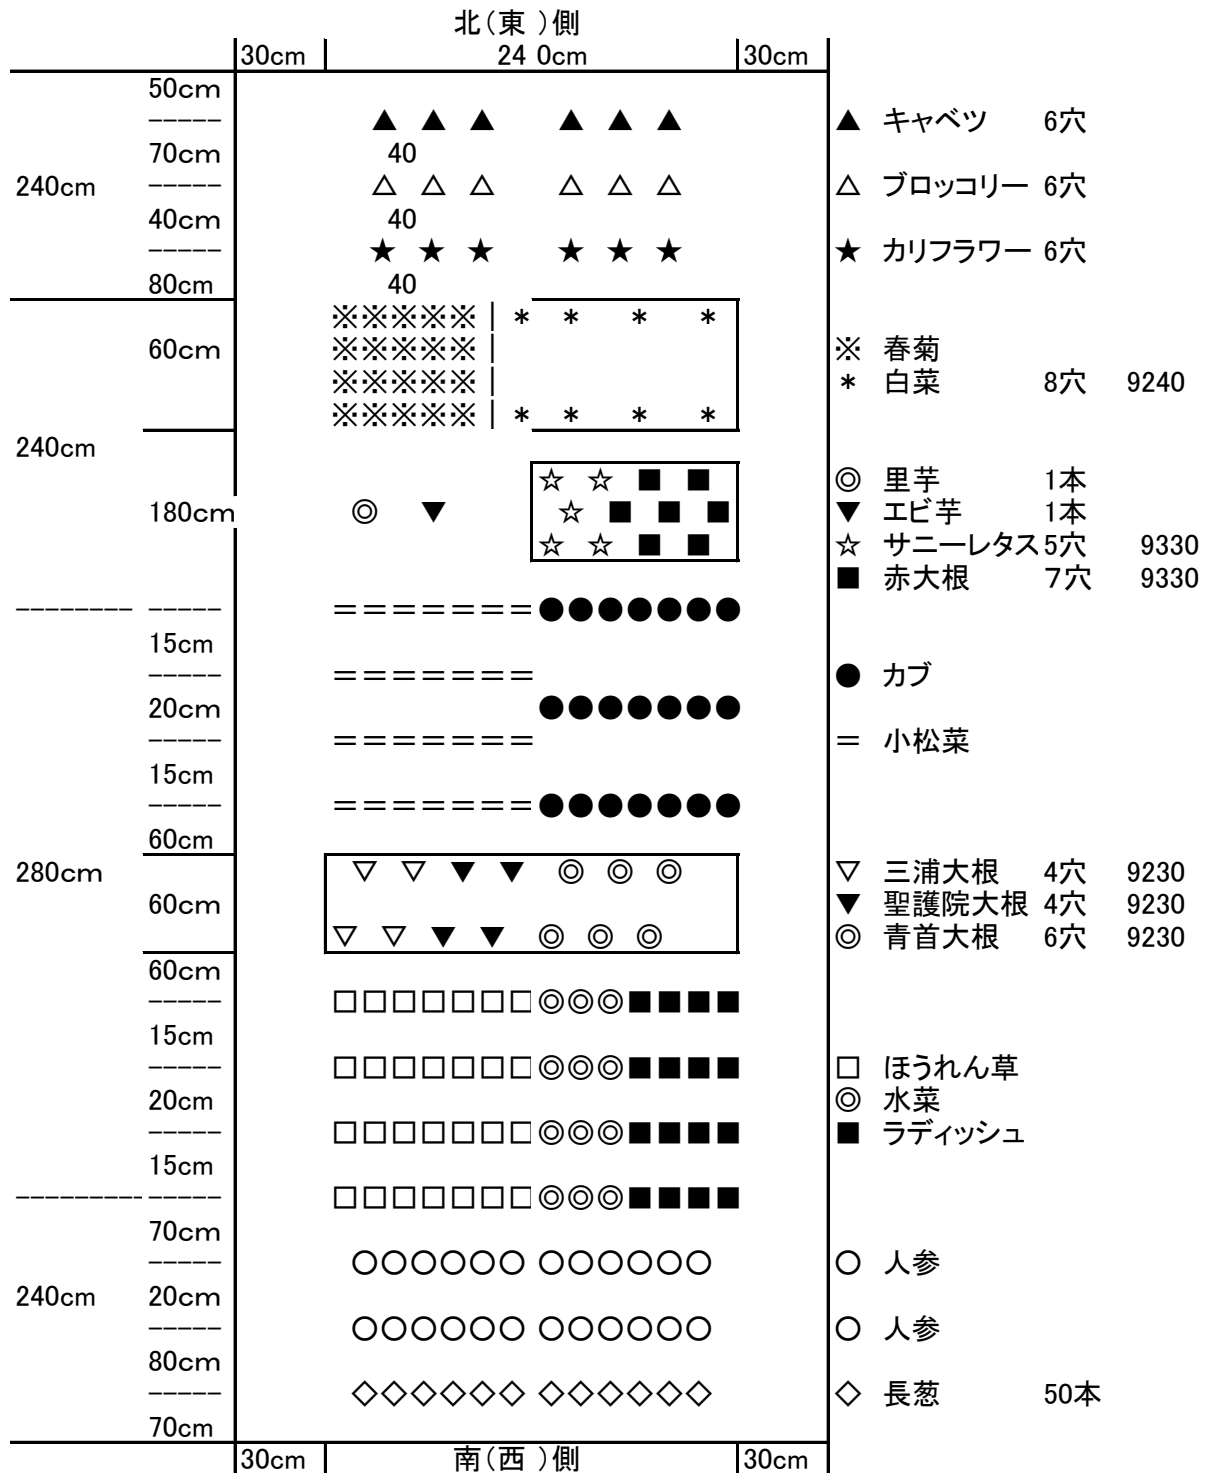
北(東 )側

30cm | 24 0cm | 30cm

50cm
-----
70cm
240cm -----
40cm
-----
80cm

▲ ▲ ▲ ▲ ▲ ▲
40
△ △ △ △ △ △
40
★ ★ ★ ★ ★ ★
40

▲ キャベツ 6穴
△ ブロッコリー 6穴
★ カリフラワー 6穴

60cm

※※※※※ | ＊ ＊ ＊ ＊
※※※※※ |
※※※※※ |
※※※※※ | ＊ ＊ ＊ ＊

※ 春菊
＊ 白菜 8穴 9240

240cm

180cm

◎ ▼

☆ ☆ ■ ■
☆ ■ ■ ■
☆ ☆ ■ ■

◎ 里芋 1本
▼ エビ芋 1本
☆ サニーレタス5穴 9330
■ 赤大根 7穴 9330

-------- -----
15cm
-----
20cm
-----
15cm
-----
60cm

＝＝＝＝＝＝＝●●●●●●●
＝＝＝＝＝＝＝
●●●●●●●
＝＝＝＝＝＝＝
＝＝＝＝＝＝＝●●●●●●●

● カブ
＝ 小松菜

280cm

60cm

▽ ▽ ▼ ▼ ◎ ◎ ◎
▽ ▽ ▼ ▼ ◎ ◎ ◎

▽ 三浦大根 4穴 9230
▼ 聖護院大根 4穴 9230
◎ 青首大根 6穴 9230

60cm
-----
15cm
-----
20cm
-----
15cm
--------- -----

□□□□□□□◎◎◎■■■■
□□□□□□□◎◎◎■■■■
□□□□□□□◎◎◎■■■■
□□□□□□□◎◎◎■■■■

□ ほうれん草
◎ 水菜
■ ラディッシュ

70cm
-----
240cm 20cm
-----
80cm
-----
70cm

○○○○○○ ○○○○○○
○○○○○○ ○○○○○○
◇◇◇◇◇◇ ◇◇◇◇◇◇

○ 人参
○ 人参
◇ 長葱 50本

30cm | 南(西 )側 | 30cm